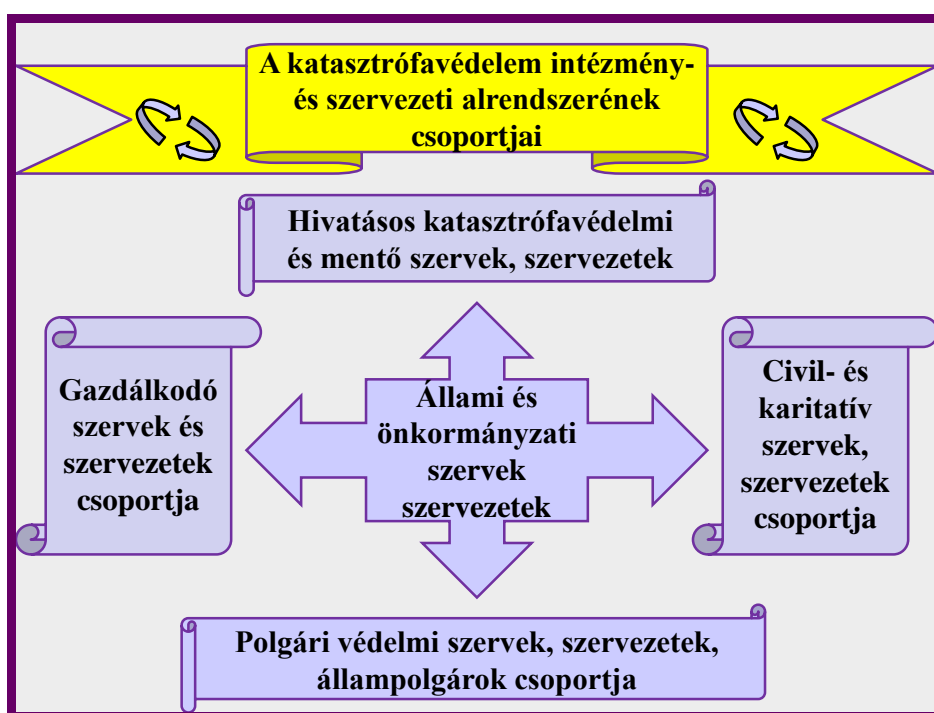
A katasztrófavédelem intézmény- és szervezeti alrendszerének csoportjai

Hivatásos katasztrófavédelmi és mentő szervek, szervezetek

Gazdálkodó szervek és szervezetek csoportja

Állami és önkormányzati szervek szervezetek

Civil- és karitatív szervek, szervezetek csoportja

Polgári védelmi szervek, szervezetek, állampolgárok csoportja